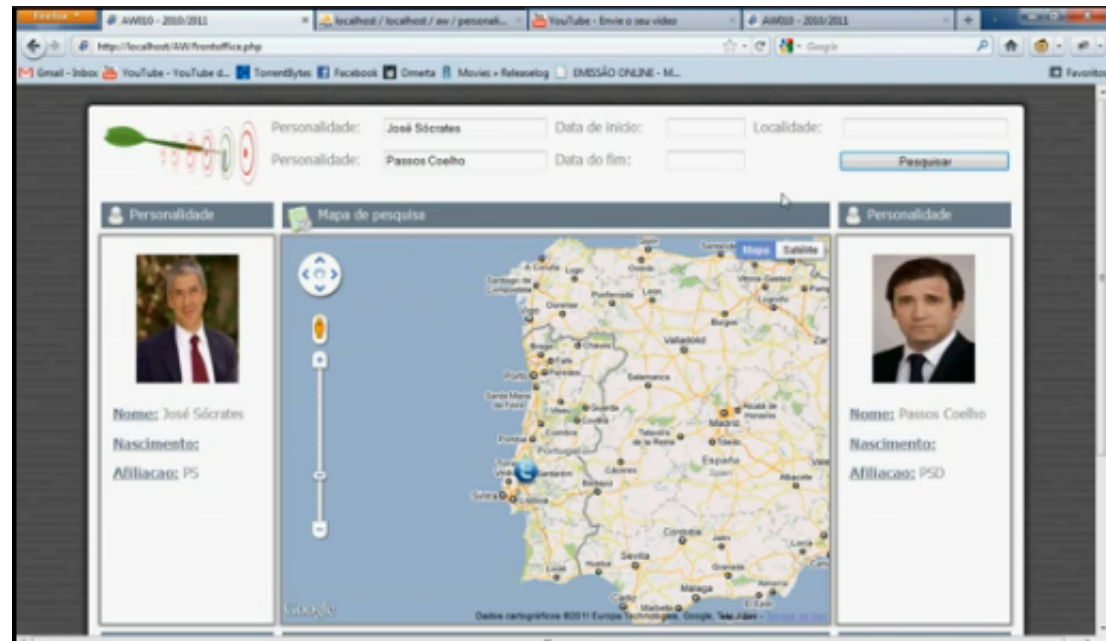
Firefox | AW010 - 2010/2011 | localhost / localhost / aw / personali... | YouTube - Envie o seu vídeo | AW010 - 2010/2011

http://localhost/AW/frontoffice.php

Gmail - Inbox | YouTube - YouTube d... | TorrentBytes | Facebook | Omerta | Movies » Releaselog | EMISSÃO ONLINE - M... | Favoritos

Personalidade: José Sócrates
Personalidade: Passos Coelho
Data de inicio:
Data do fim:
Localidade:
Pesquisar

Personalidade
Mapa de pesquisa
Personalidade

Mapa | Satélite

A Coruña | Lugo | Santiago de Compostela | Ourense | Ponferrada | León | Burgos | Valladolid | Braga | Chaves | Porto | Salamanca | Viseu | Guarda | Coimbra | Madrid | Talavera de la Reina | Toledo | Alcalá de Henares | España | Cáceres | Badajoz | Lisboa | Santarém | Albacete | Córdoba | Sevilla | Granada | Malaga

Google
Dados cartográficos ©2011 Europa Technologies, Google, Tele Atlas

Nome: José Sócrates
Nascimento:
Afiliacao: PS

Nome: Passos Coelho
Nascimento:
Afiliacao: PSD